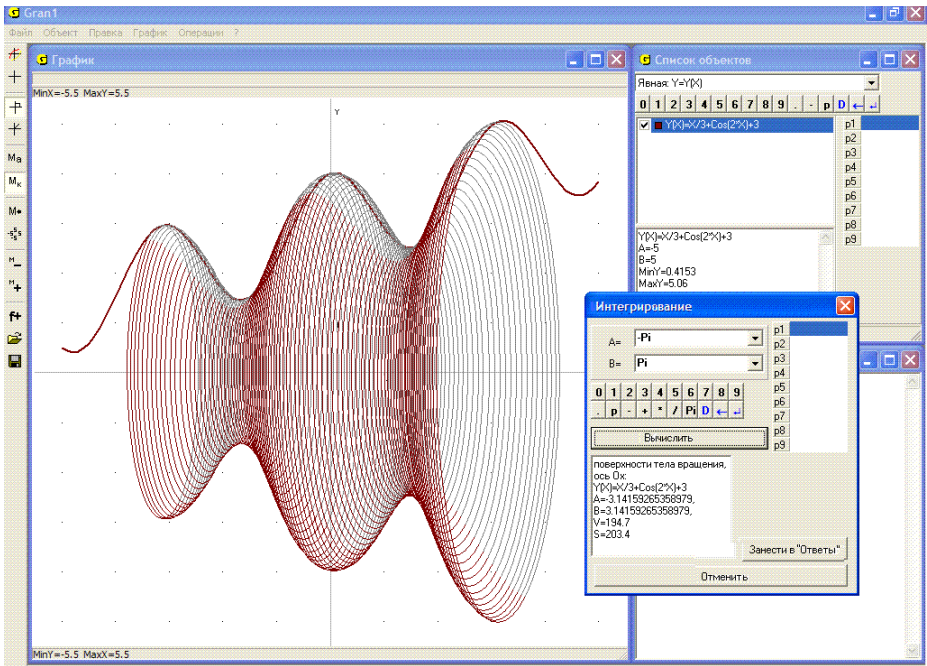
Gran1

Файл Объект Правка График Операции ?

График

MinX=-5.5 MaxY=5.5

Y

MinY=-5.5 MaxX=5.5

Список объектов

Явная: Y=Y(X)

0 1 2 3 4 5 6 7 8 9 . - p D

Y(X)=X/3+Cos(2*X)+3

p1
p2
p3
p4
p5
p6
p7
p8
p9

Y(X)=X/3+Cos(2*X)+3
A=-5
B=5
MinY=0.4153
MaxY=5.06

Интегрирование

A= -Pi

B= Pi

0 1 2 3 4 5 6 7 8 9
. p - + * / Pi D

Вычислить

p1
p2
p3
p4
p5
p6
p7
p8
p9

поверхности тела вращения,
ось Ox:
Y(X)=X/3+Cos(2*X)+3
A=-3.14159265358979,
B=3.14159265358979,
V=194.7
S=203.4

Занести в "Ответы"

Отменить